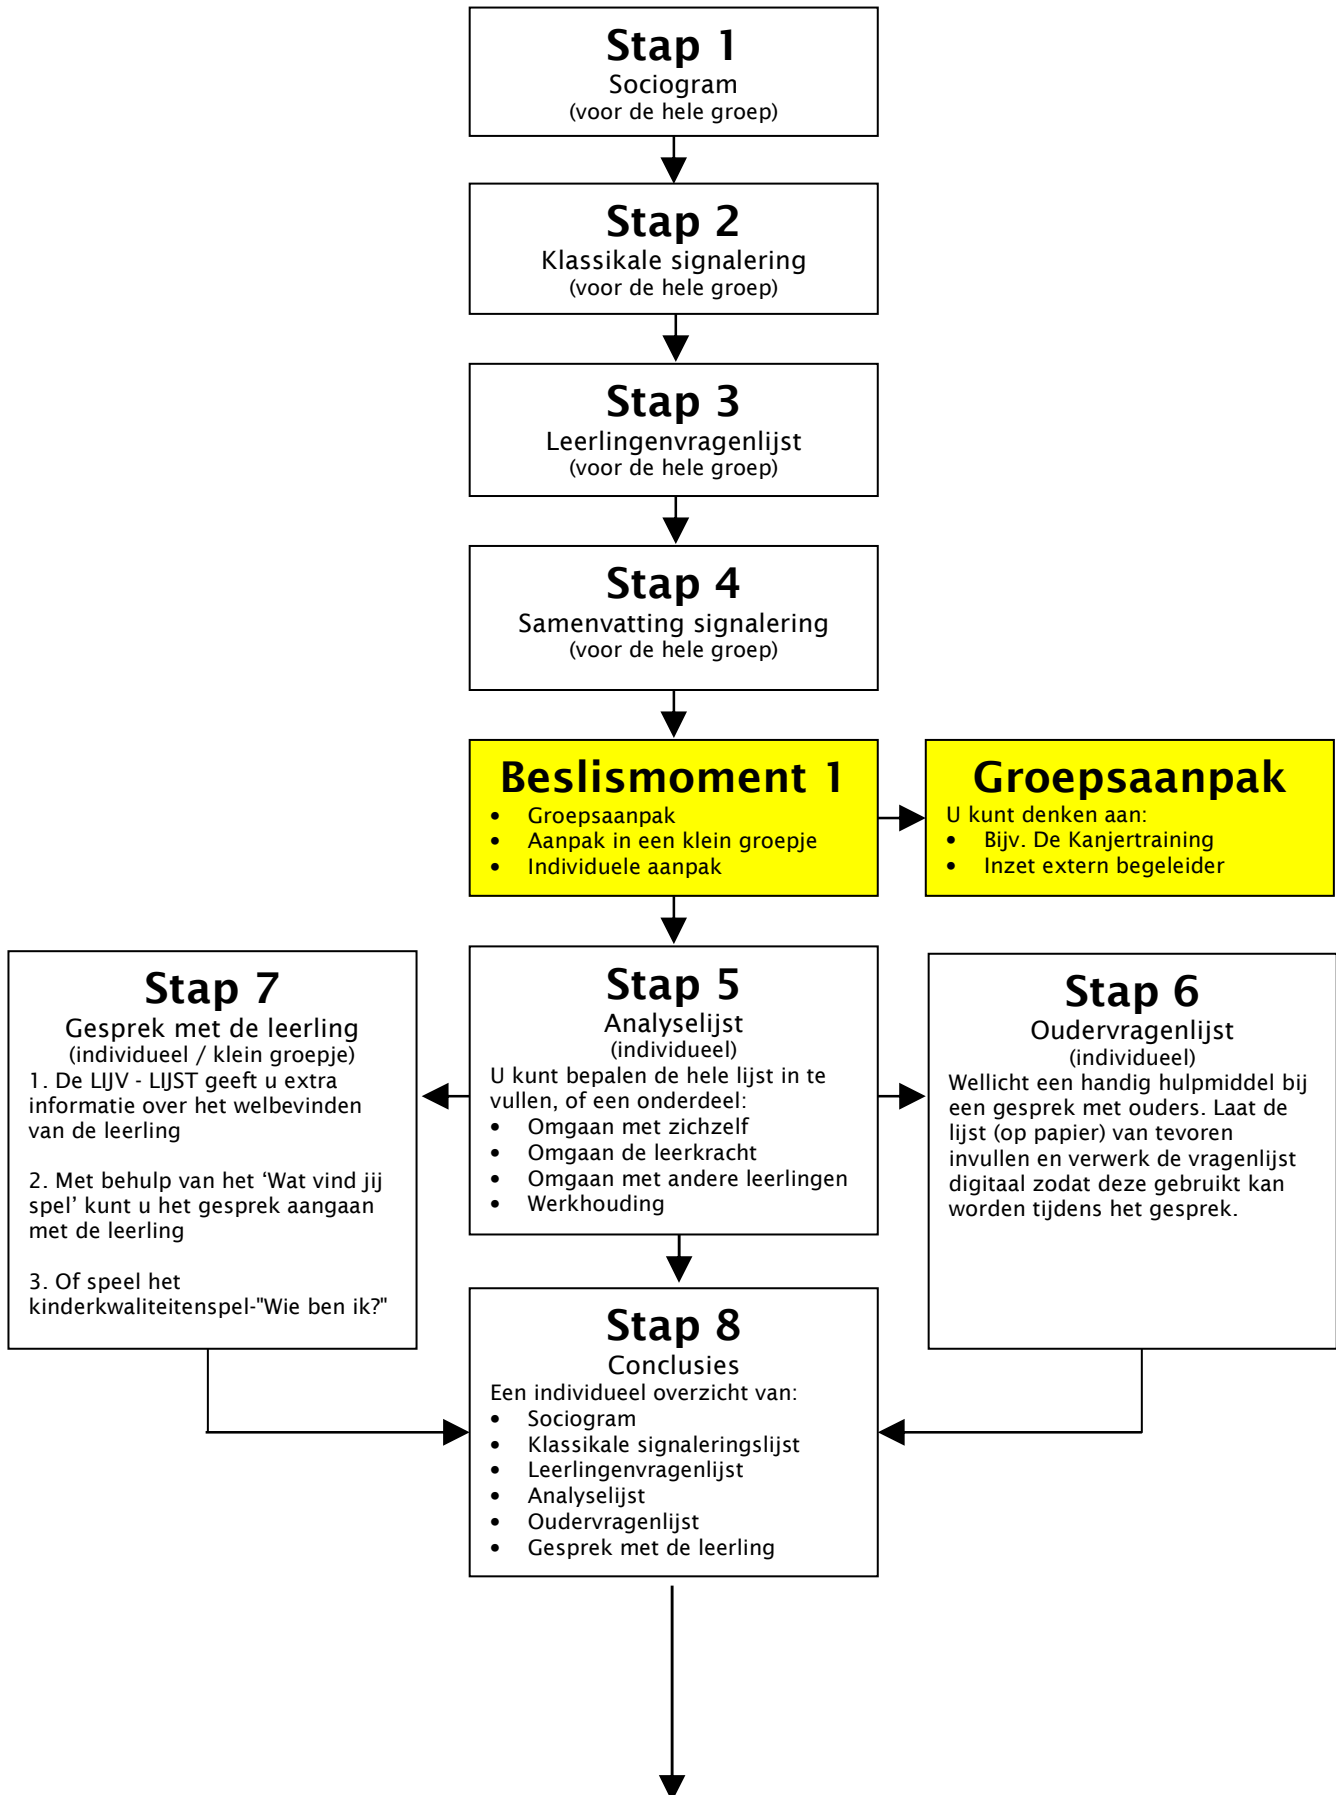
Stap 1
Sociogram
(voor de hele groep)

Stap 2
Klassikale signalering
(voor de hele groep)

Stap 3
Leerlingenvragenlijst
(voor de hele groep)

Stap 4
Samenvatting signalering
(voor de hele groep)

Beslismoment 1
- Groepsaanpak
- Aanpak in een klein groepje
- Individuele aanpak

Groepsaanpak
U kunt denken aan:
- Bijv. De Kanjertraining
- Inzet extern begeleider

Stap 7
Gesprek met de leerling
(individueel / klein groepje)
1. De LIJV - LIJST geeft u extra informatie over het welbevinden van de leerling

2. Met behulp van het 'Wat vind jij spel' kunt u het gesprek aangaan met de leerling

3. Of speel het kinderkwaliteitenspel-"Wie ben ik?"

Stap 5
Analyselijst
(individueel)
U kunt bepalen de hele lijst in te vullen, of een onderdeel:
- Omgaan met zichzelf
- Omgaan de leerkracht
- Omgaan met andere leerlingen
- Werkhouding

Stap 6
Oudervragenlijst
(individueel)
Wellicht een handig hulpmiddel bij een gesprek met ouders. Laat de lijst (op papier) van tevoren invullen en verwerk de vragenlijst digitaal zodat deze gebruikt kan worden tijdens het gesprek.

Stap 8
Conclusies
Een individueel overzicht van:
- Sociogram
- Klassikale signaleringslijst
- Leerlingenvragenlijst
- Analyselijst
- Oudervragenlijst
- Gesprek met de leerling